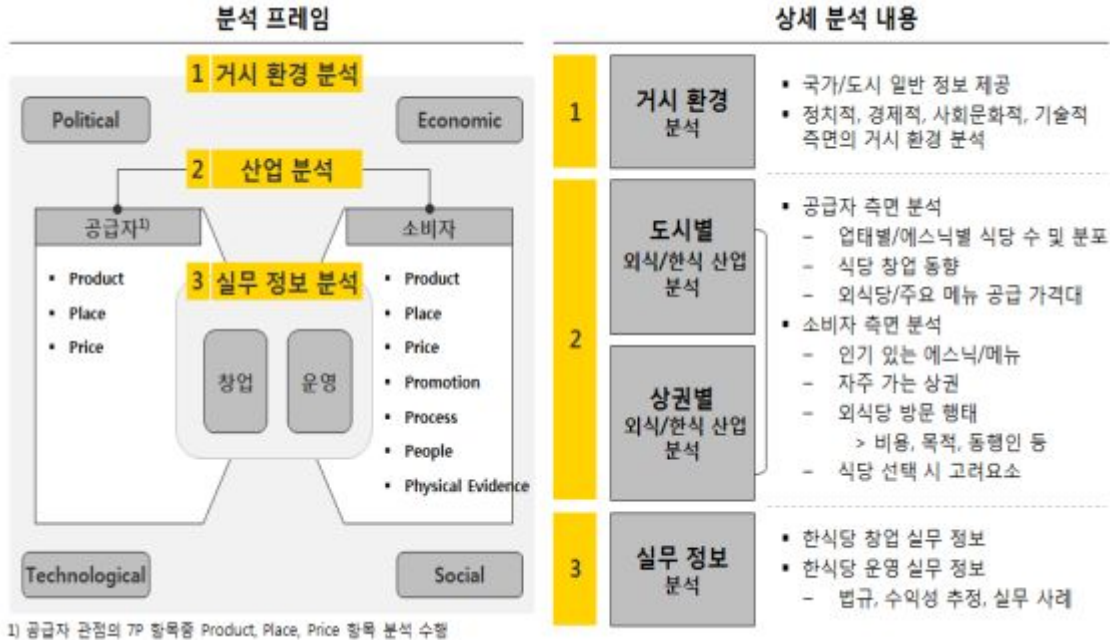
분석 프레임

1 거시 환경 분석

Political

Economic

2 산업 분석

공급자$^{1)}$

소비자

• Product
• Place
• Price

3 실무 정보 분석

창업

운영

• Product
• Place
• Price
• Promotion
• Process
• People
• Physical Evidence

Technological

Social

1) 공급자 관점의 7P 항목중 Product, Place, Price 항목 분석 수행

상세 분석 내용

1

거시 환경 분석

• 국가/도시 일반 정보 제공
• 정치적, 경제적, 사회문화적, 기술적 측면의 거시 환경 분석

2

도시별 외식/한식 산업 분석

상권별 외식/한식 산업 분석

• 공급자 측면 분석
– 업태별/에스닉별 식당 수 및 분포
– 식당 창업 동향
– 외식당/주요 메뉴 공급 가격대
• 소비자 측면 분석
– 인기 있는 에스닉/메뉴
– 자주 가는 상권
– 외식당 방문 행태
> 비용, 목적, 동행인 등
– 식당 선택 시 고려요소

3

실무 정보 분석

• 한식당 창업 실무 정보
• 한식당 운영 실무 정보
– 법규, 수익성 추정, 실무 사례